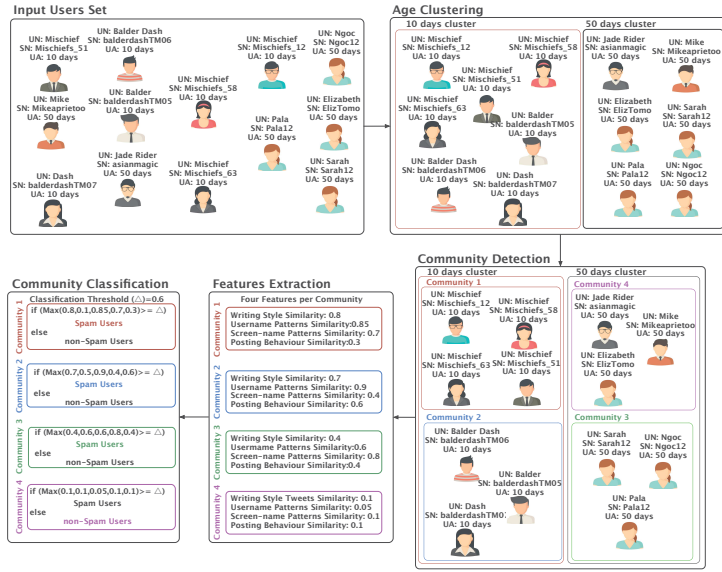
Input Users Set

UN: Mischief
SN: Mischiefs_51
UA: 10 days

UN: Balder Dash
SN: balderdashTM06
UA: 10 days

UN: Mischief
SN: Mischiefs_12
UA: 10 days

UN: Ngoc
SN: Ngoc12
UA: 50 days

UN: Mike
SN: Mikeaprietoo
UA: 50 days

UN: Balder
SN: balderdashTM05
UA: 10 days

UN: Mischief
SN: Mischiefs_58
UA: 10 days

UN: Elizabeth
SN: ElizTomo
UA: 50 days

UN: Pala
SN: Pala12
UA: 50 days

UN: Jade Rider
SN: asianmagic
UA: 50 days

UN: Dash
SN: balderdashTM07
UA: 10 days

UN: Mischief
SN: Mischiefs_63
UA: 10 days

UN: Sarah
SN: Sarah12
UA: 50 days

Age Clustering

10 days cluster

UN: Mischief
SN: Mischiefs_12
UA: 10 days

UN: Mischief
SN: Mischiefs_58
UA: 10 days

UN: Mischief
SN: Mischiefs_51
UA: 10 days

UN: Mischief
SN: Mischiefs_63
UA: 10 days

UN: Balder
SN: balderdashTM05
UA: 10 days

UN: Balder Dash
SN: balderdashTM06
UA: 10 days

UN: Dash
SN: balderdashTM07
UA: 10 days

50 days cluster

UN: Jade Rider
SN: asianmagic
UA: 50 days

UN: Mike
SN: Mikeaprietoo
UA: 50 days

UN: Elizabeth
SN: ElizTomo
UA: 50 days

UN: Sarah
SN: Sarah12
UA: 50 days

UN: Pala
SN: Pala12
UA: 50 days

UN: Ngoc
SN: Ngoc12
UA: 50 days

Community Detection

10 days cluster

Community 1

UN: Mischief
SN: Mischiefs_12
UA: 10 days

UN: Mischief
SN: Mischiefs_58
UA: 10 days

UN: Mischief
SN: Mischiefs_63
UA: 10 days

UN: Mischief
SN: Mischiefs_51
UA: 10 days

Community 2

UN: Balder Dash
SN: balderdashTM06
UA: 10 days

UN: Balder
SN: balderdashTM05
UA: 10 days

UN: Dash
SN: balderdashTM07
UA: 10 days

50 days cluster

Community 4

UN: Jade Rider
SN: asianmagic
UA: 50 days

UN: Mike
SN: Mikeaprietoo
UA: 50 days

UN: Elizabeth
SN: ElizTomo
UA: 50 days

Community 3

UN: Sarah
SN: Sarah12
UA: 50 days

UN: Ngoc
SN: Ngoc12
UA: 50 days

UN: Pala
SN: Pala12
UA: 50 days

Features Extraction

Four Features per Community

Community 1
Writing Style Similarity: 0.8
Username Patterns Similarity:0.85
Screen-name Patterns Similarity: 0.7
Posting Behaviour Similarity:0.3

Community 2
Writing Style Similarity: 0.7
Username Patterns Similarity: 0.9
Screen-name Patterns Similarity: 0.4
Posting Behaviour Similarity: 0.6

Community 3
Writing Style Similarity: 0.4
Username Patterns Similarity:0.6
Screen-name Patterns Similarity: 0.8
Posting Behaviour Similarity:0.4

Community 4
Writing Style Tweets Similarity: 0.1
Username Patterns Similarity: 0.05
Screen-name Patterns Similarity: 0.1
Posting Behaviour Similarity: 0.1

Community Classification

Classification Threshold (△)=0.6

Community 1
if (Max(0.8,0.1,0.85,0.7,0.3)>= △)
Spam Users
else
non-Spam Users

Community 2
if (Max(0.7,0.5,0.9,0.4,0.6)>= △)
Spam Users
else
non-Spam Users

Community 3
if (Max(0.4,0.6,0.6,0.8,0.4)>= △)
Spam Users
else
non-Spam Users

Community 4
if (Max(0.1,0.1,0.05,0.1,0.1)>= △)
Spam Users
else
non-Spam Users